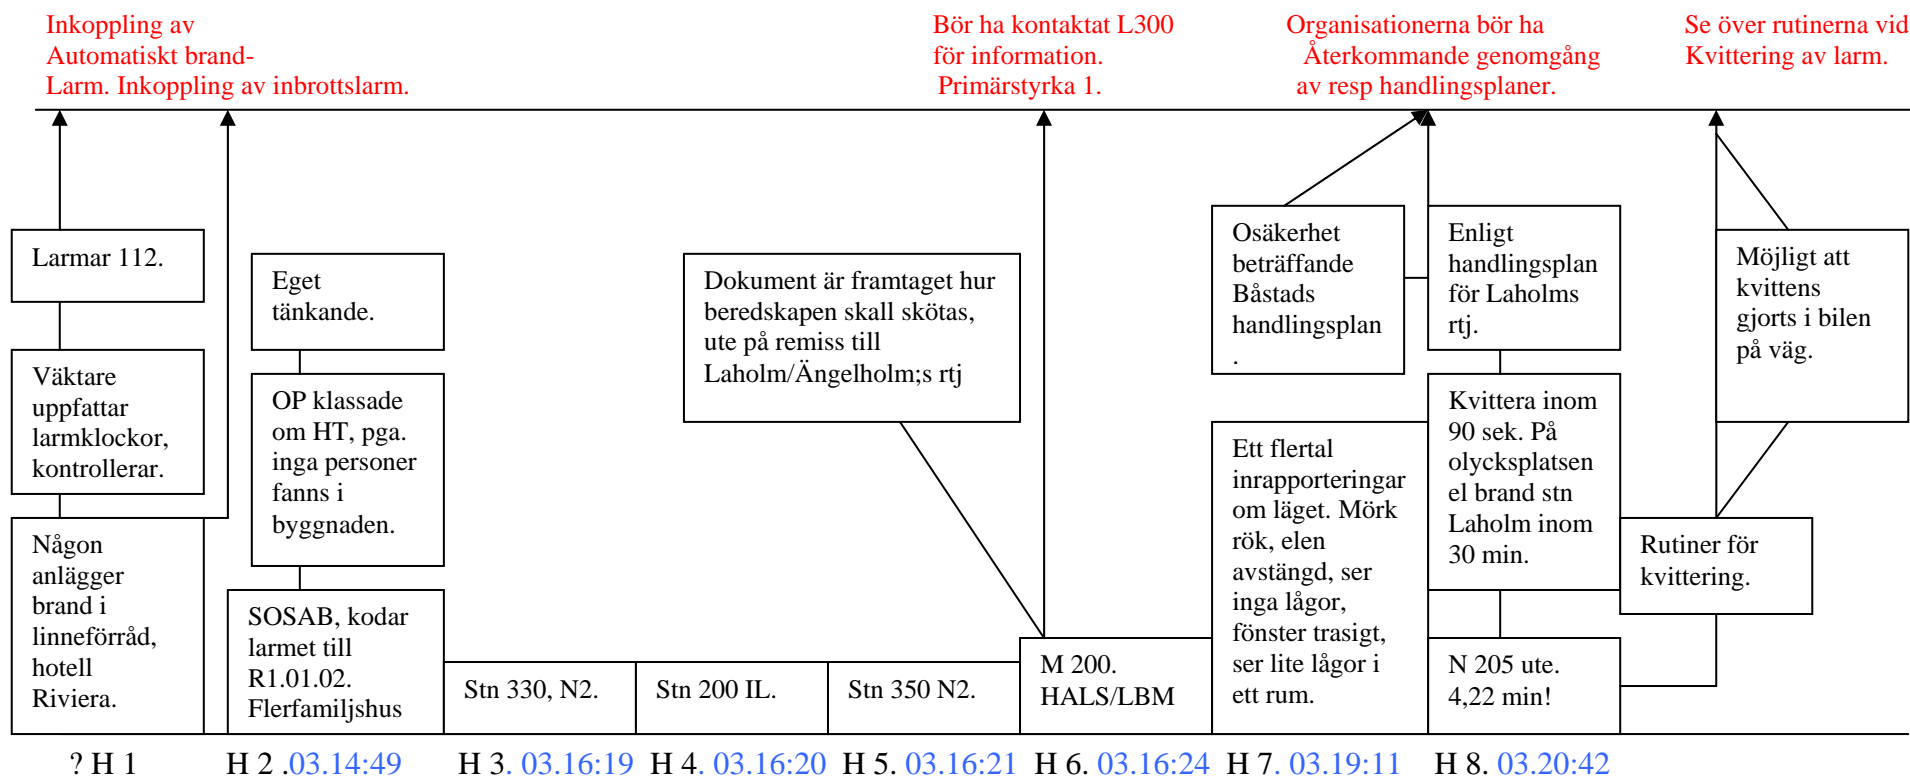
Inkoppling av Automatiskt brand- Larm. Inkoppling av inbrottslarm.

Bör ha kontaktat L300 för information. Primärstyrka 1.

Organisationerna bör ha Återkommande genomgång av resp handlingsplaner.

Se över rutinerna vid Kvittering av larm.

Larmar 112.

Väktare uppfattar larmklockor, kontrollerar.

Någon anlägger brand i linneförråd, hotell Riviera.

Eget tänkande.

OP klassade om HT, pga. inga personer fanns i byggnaden.

SOSAB, kodar larmet till R1.01.02. Flerfamiljshus

Stn 330, N2.

Stn 200 IL.

Stn 350 N2.

Dokument är framtaget hur beredskapen skall skötas, ute på remiss till Laholm/Ängelholm;s rtj

M 200. HALS/LBM

Osäkerhet beträffande Båstads handlingsplan .

Ett flertal inrapporteringar om läget. Mörk rök, elen avstängd, ser inga lågor, fönster trasigt, ser lite lågor i ett rum.

Enligt handlingsplan för Laholms rtj.

Kvittera inom 90 sek. På olycksplatsen el brand stn Laholm inom 30 min.

N 205 ute. 4,22 min!

Möjligt att kvittens gjorts i bilen på väg.

Rutiner för kvittering.

? H 1 H 2 .03.14:49 H 3. 03.16:19 H 4. 03.16:20 H 5. 03.16:21 H 6. 03.16:24 H 7. 03.19:11 H 8. 03.20:42